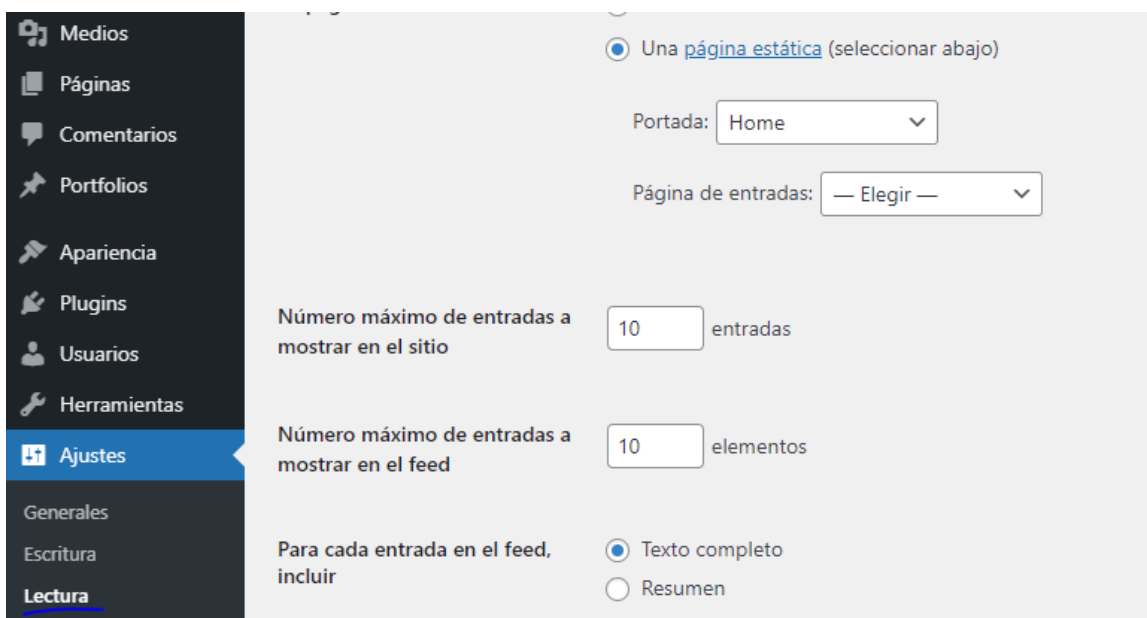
Medios
Páginas
Comentarios
Portfolios
Apariencia
Plugins
Usuarios
Herramientas
Ajustes
Generales
Escritura
Lectura

Una página estática (seleccionar abajo)

Portada: Home

Página de entradas: — Elegir —

Número máximo de entradas a mostrar en el sitio
10 entradas

Número máximo de entradas a mostrar en el feed
10 elementos

Para cada entrada en el feed, incluir
Texto completo
Resumen